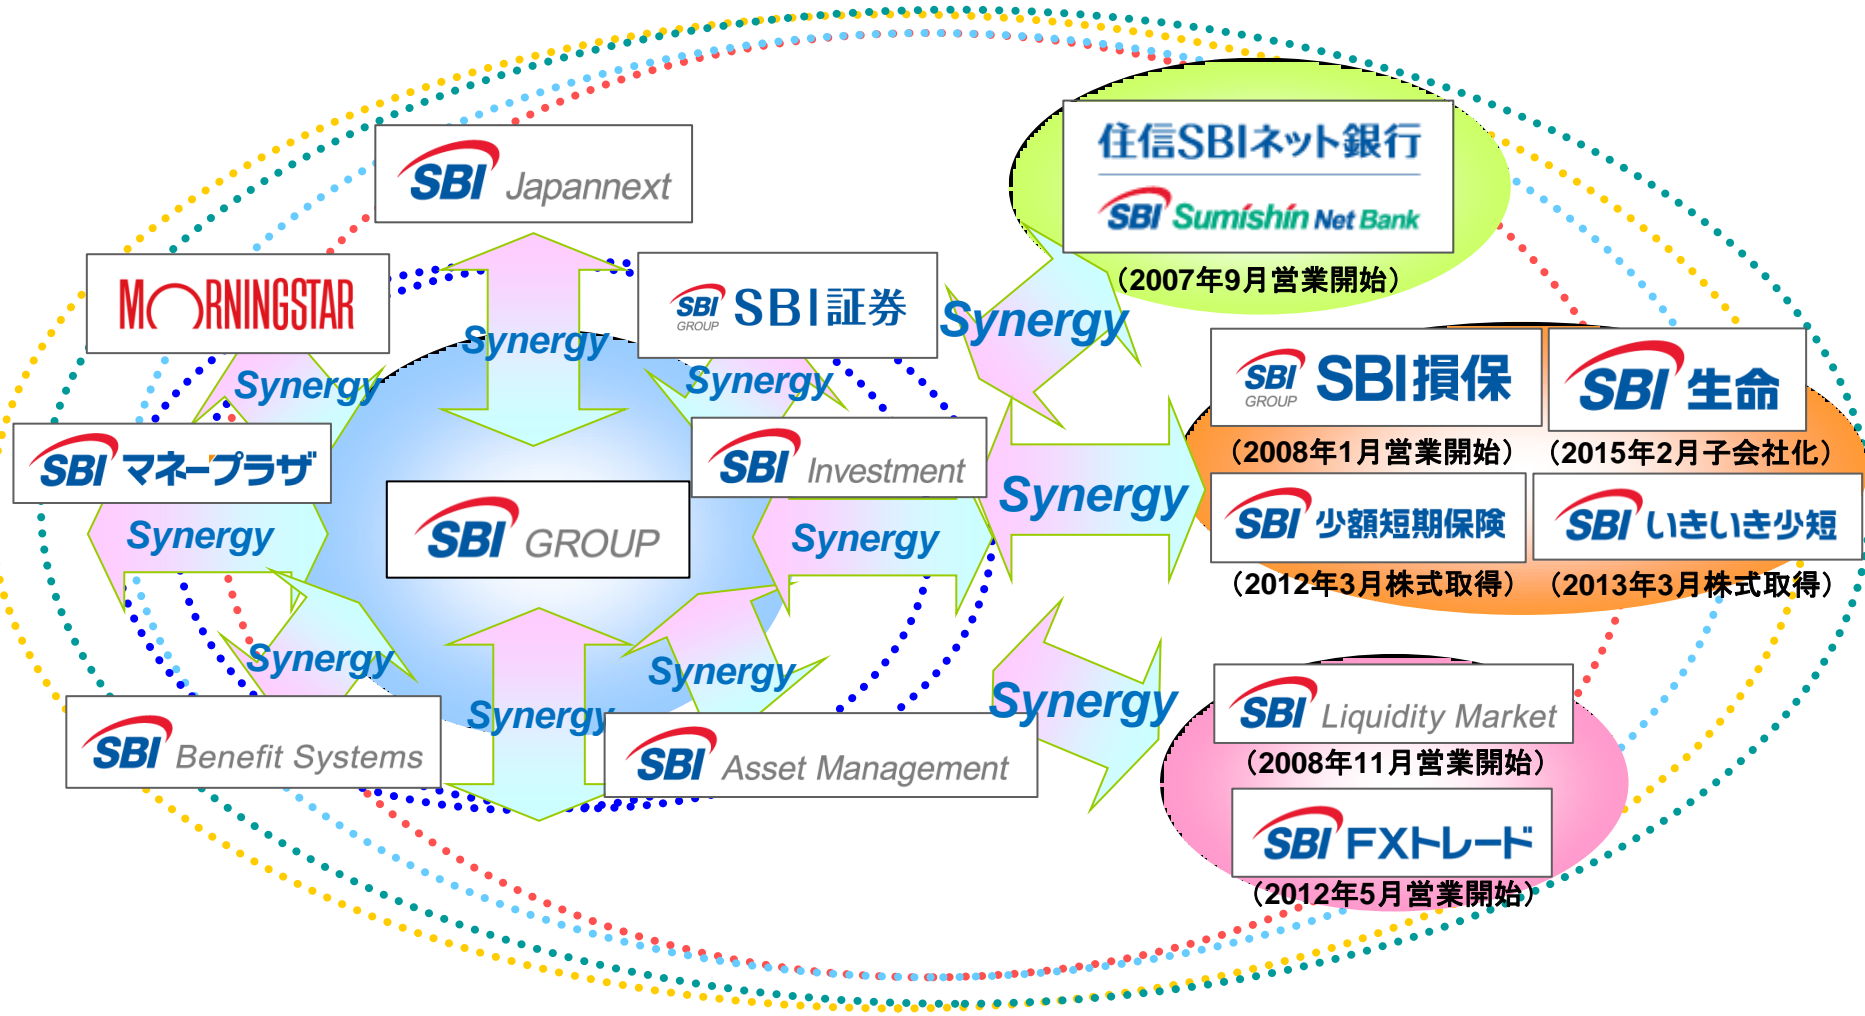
SBI Japannext

MORNINGSTAR

SBI GROUP SBI証券

Synergy

Synergy

Synergy

SBI マネープラザ

SBI Investment

Synergy

SBI GROUP

Synergy

Synergy

Synergy

Synergy

SBI Benefit Systems

SBI Asset Management

住信SBIネット銀行
SBI Sumishin Net Bank
（2007年9月営業開始）

Synergy

SBI GROUP SBI損保
（2008年1月営業開始）

SBI 生命
（2015年2月子会社化）

Synergy

SBI 少額短期保険
（2012年3月株式取得）

SBI いきいき少短
（2013年3月株式取得）

Synergy

SBI Liquidity Market
（2008年11月営業開始）

SBI FXトレード
（2012年5月営業開始）